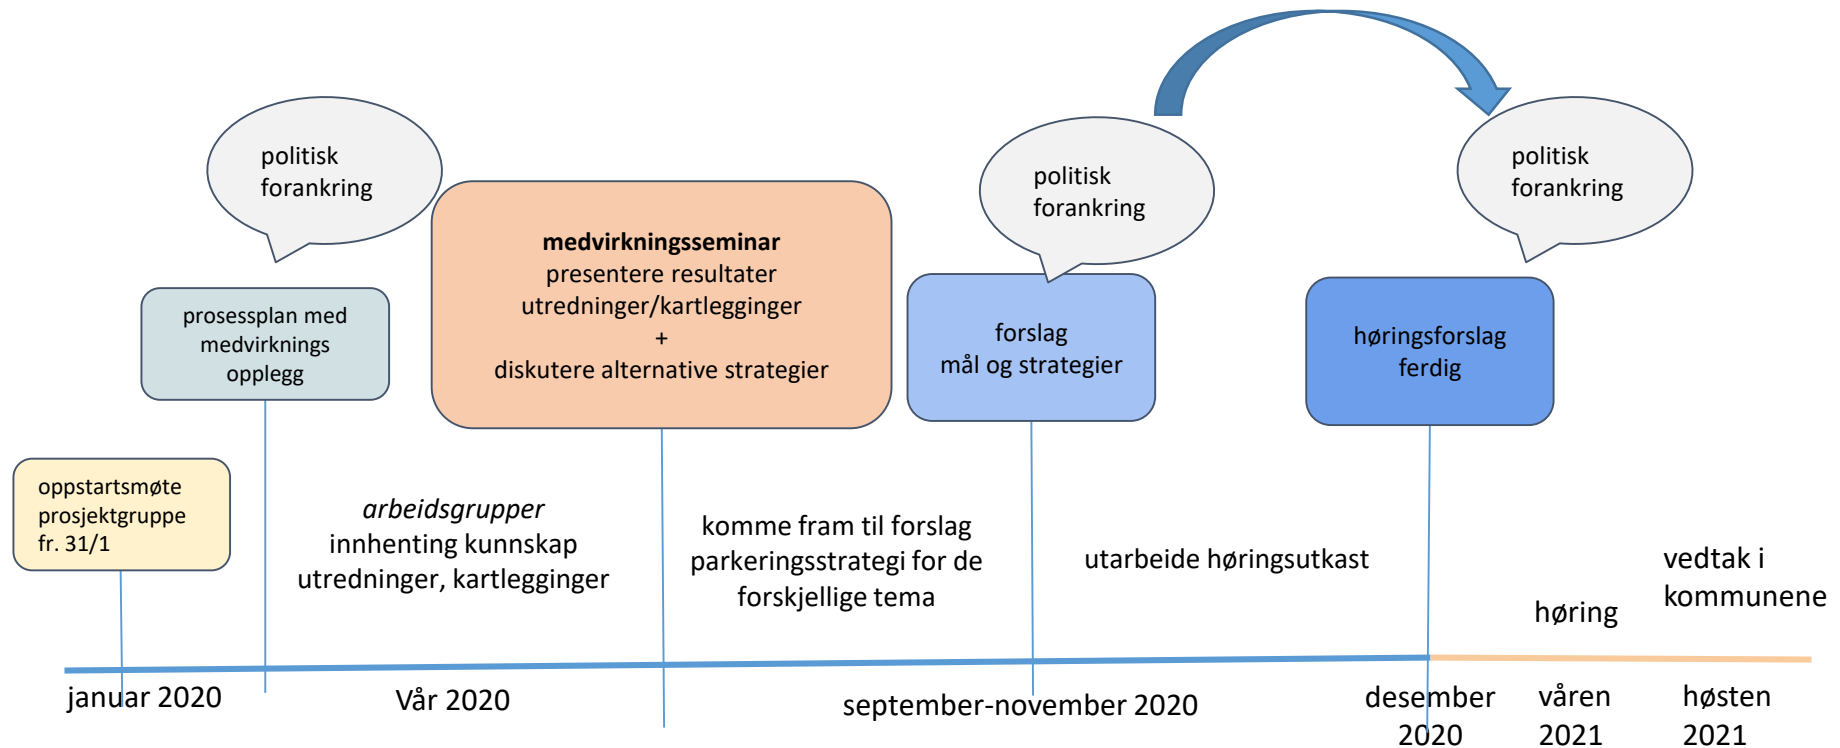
politisk forankring

prosessplan med medvirknings opplegg

medvirkningsseminar
presentere resultater
utredninger/kartlegginger
+
diskutere alternative strategier

politisk forankring

forslag
mål og strategier

politisk forankring

høringsforslag
ferdig

oppstartsmøte
prosjektgruppe
fr. 31/1

*arbeidsgrupper*
innhenting kunnskap
utredninger, kartlegginger

komme fram til forslag parkeringsstrategi for de forskjellige tema

utarbeide høringsutkast

høring

vedtak i kommunene

januar 2020

Vår 2020

september-november 2020

desember 2020

våren 2021

høsten 2021